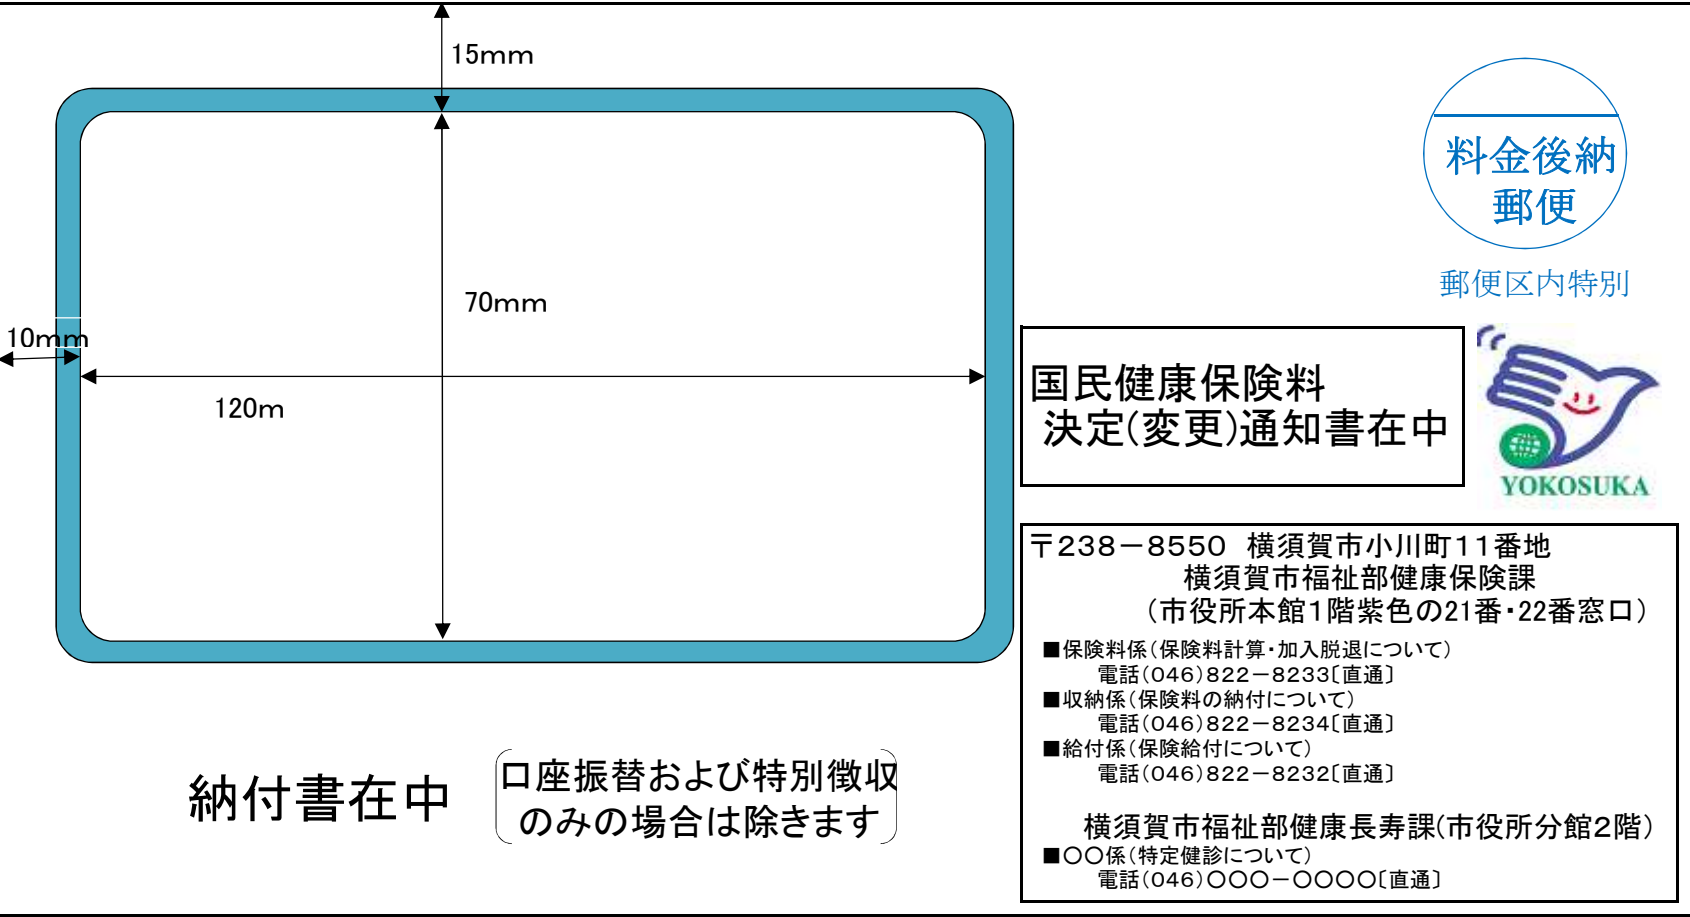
15mm

70mm

10mm

120m

料金後納
郵便

郵便区内特別

国民健康保険料
決定(変更)通知書在中

YOKOSUKA

〒238−8550 横須賀市小川町11番地
横須賀市福祉部健康保険課
(市役所本館1階紫色の21番・22番窓口)

■保険料係(保険料計算・加入脱退について)
電話(046)822−8233〔直通〕
■収納係(保険料の納付について)
電話(046)822−8234〔直通〕
■給付係(保険給付について)
電話(046)822−8232〔直通〕

横須賀市福祉部健康長寿課(市役所分館2階)
■○○係(特定健診について)
電話(046)○○○−○○○○〔直通〕

納付書在中

口座振替および特別徴収
のみの場合は除きます